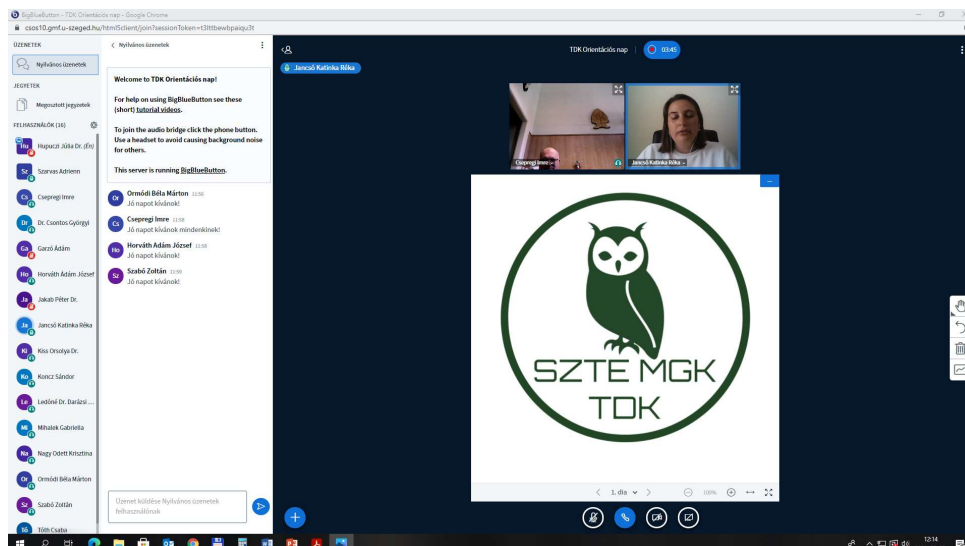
BigBlueButton - TDK Orientációs nap - Google Chrome

csos10.gmf.u-szeged.hu/html5client/join?sessionToken=t3ltbewbpaiqu3t

ÜZENETEK

Nyilvános üzenetek

JEGYZETEK

Megosztott jegyzetek

FELHASZNÁLÓK (16)

Hu Hupuczi Júlia Dr. (Én)

Sz Szarvas Adrienn

Cs Csepregi Imre

Dr Dr. Csontos Györgyi

Ga Garzó Ádám

Ho Horváth Ádám József

Ja Jakab Péter Dr.

Ja Jancsó Katinka Réka

Ki Kiss Orsolya Dr.

Ko Koncz Sándor

Le Ledóné Dr. Darázsi ...

Mi Mihalek Gabriella

Na Nagy Odett Krisztina

Or Ormódi Béla Márton

Sz Szabó Zoltán

Tó Tóth Csaba

< Nyilvános üzenetek

Welcome to TDK Orientációs nap!

For help on using BigBlueButton see these (short) tutorial videos.

To join the audio bridge click the phone button. Use a headset to avoid causing background noise for others.

This server is running BigBlueButton.

Or Ormódi Béla Márton 11:58
Jó napot kívánok!

Cs Csepregi Imre 11:58
Jó napot kívánok mindenkinek!

Ho Horváth Ádám József 11:58
Jó napot kívánok!

Sz Szabó Zoltán 11:59
Jó napot kívánok!

Üzenet küldése Nyilvános üzenetek felhasználóknak

TDK Orientációs nap 03:45

Jancsó Katinka Réka

Csepregi Imre

Jancsó Katinka Réka

SZTE MGK
TDK

< 1. dia > 100%

12:14